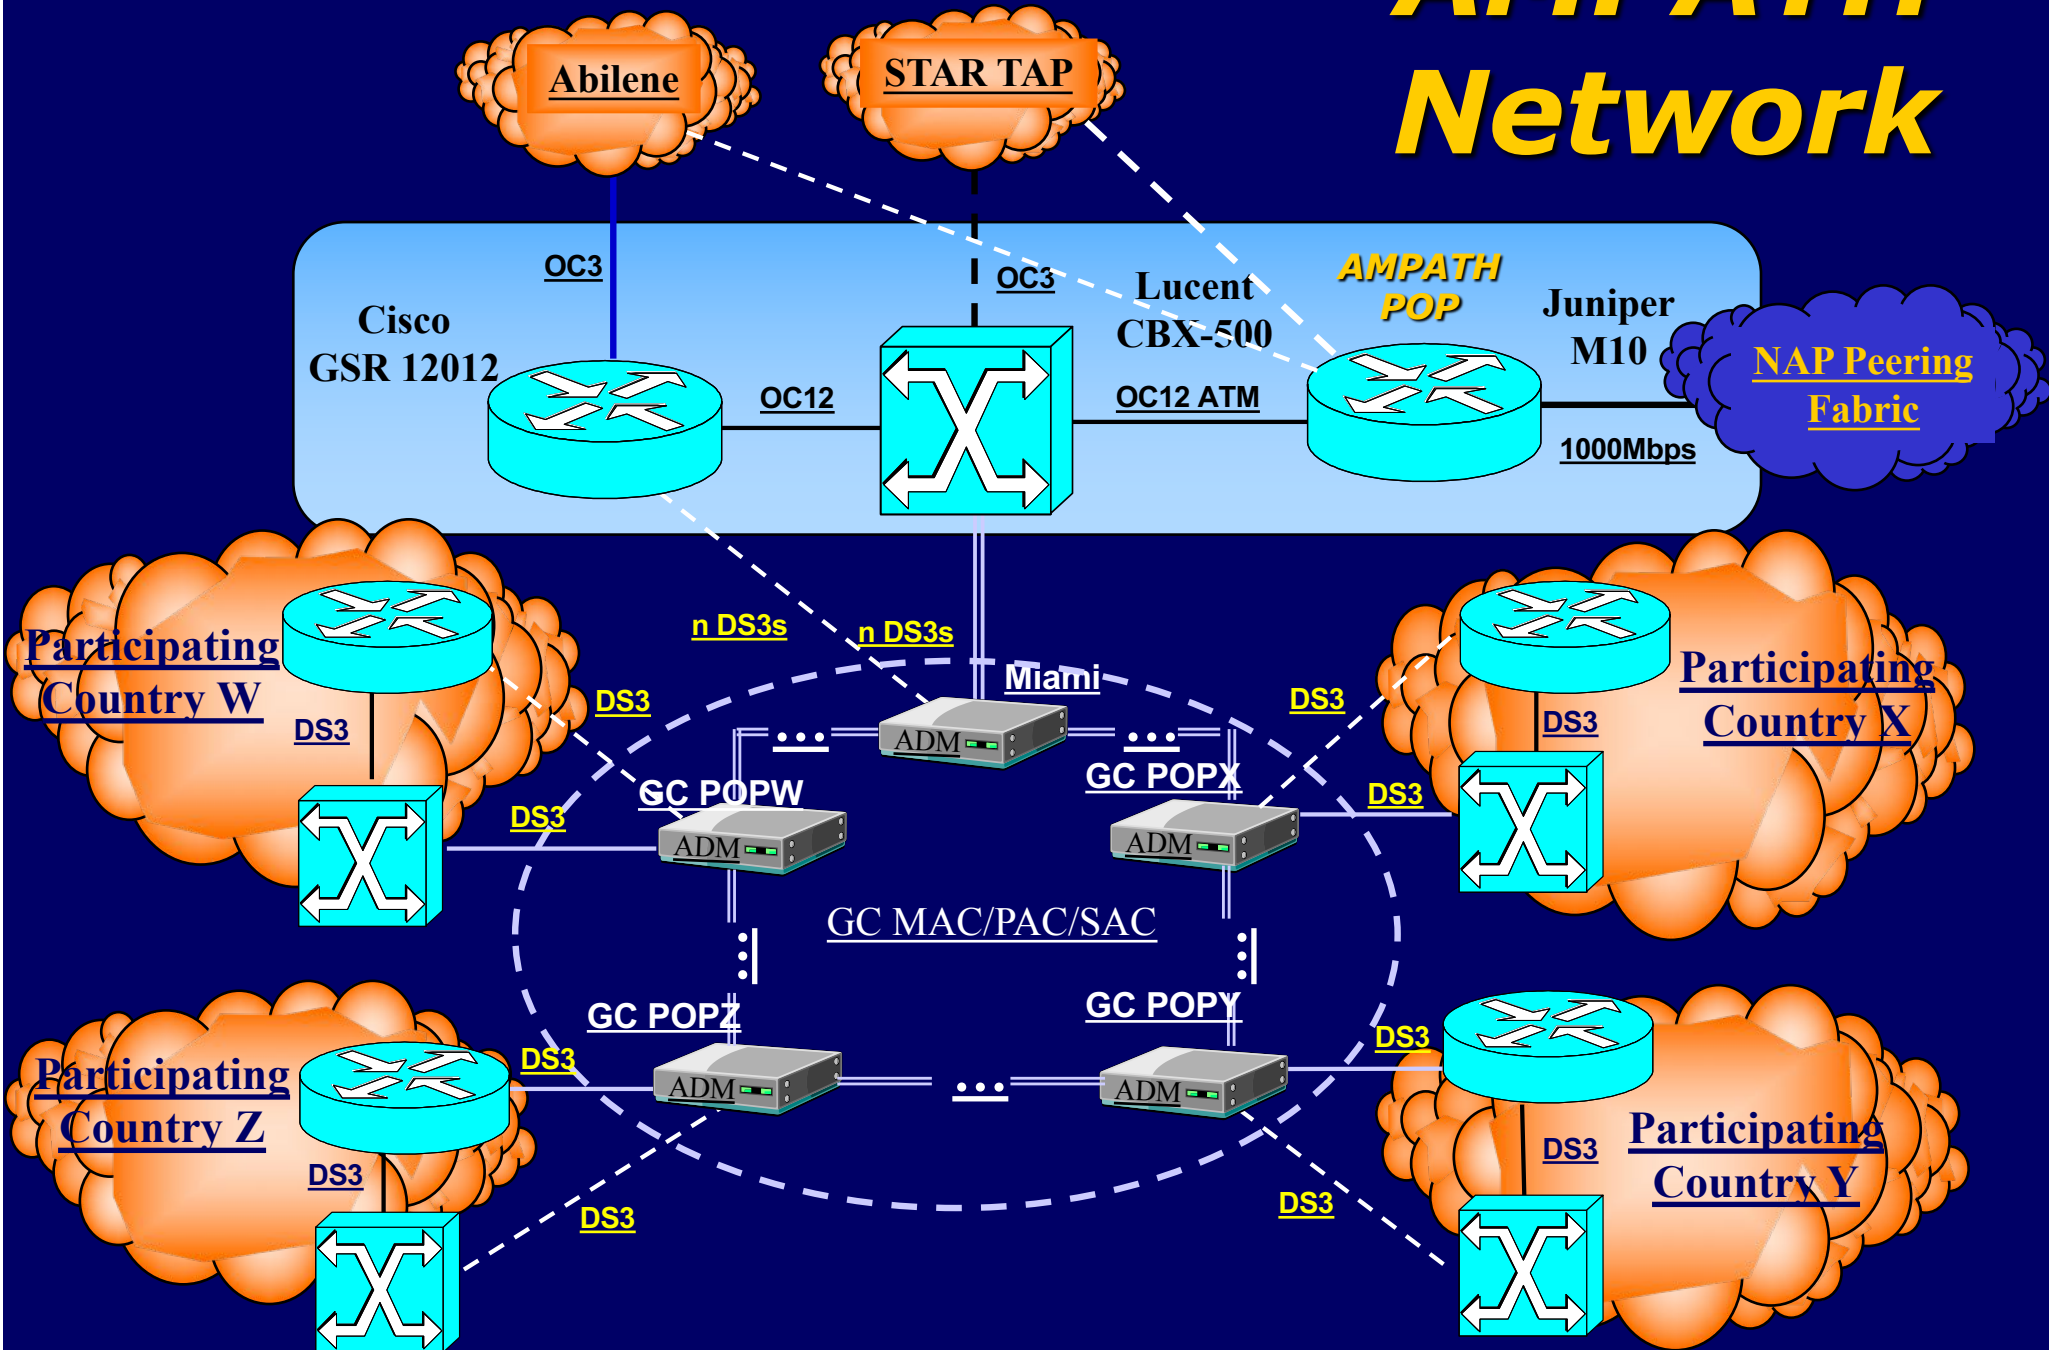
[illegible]
Network

Abilene

STAR TAP

OC3

OC3

Cisco GSR 12012

Lucent CBX-500

AMPATH POP

Juniper M10

NAP Peering Fabric

OC12

OC12 ATM

1000Mbps

Participating Country W

Participating Country X

n DS3s

n DS3s

Miami

DS3

DS3

DS3

DS3

ADM

GC POPW

GC POPX

DS3

DS3

ADM

ADM

GC MAC/PAC/SAC

GC POPZ

GC POPY

Participating Country Z

DS3

DS3

ADM

ADM

Participating Country Y

DS3

DS3

DS3

DS3